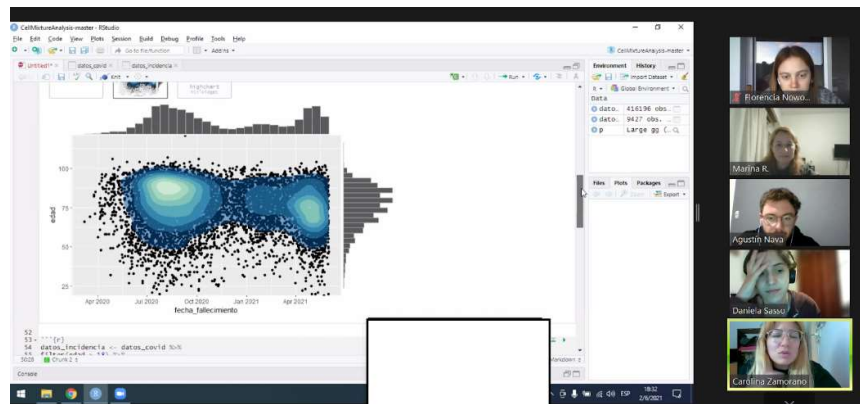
CellMixtureAnalysis-master - RStudio

File Edit Code View Plots Session Build Debug Profile Tools Help

Go to file/function Addins

CellMixtureAnalysis-master

Untitled1* datos_covid datos_incidencia

Knit

Run

Environment History

Import Dataset

Global Environment

Data

datos... 416196 obs...

datos... 9427 obs...

p Large gg (...

Files Plots Packages

Export

100

75

edad

50

25

Apr 2020 Jul 2020 Oct 2020 Jan 2021 Apr 2021

fecha_fallecimiento

52

53 ```{r}

54 datos_incidencia <- datos_covid %>%

55 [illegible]

Chunk 2

Console

Markdown

ESP 18:32 2/6/2021

Florencia Nowo...

Marina R.

Agustin Nava

Daniela Sassu

Carolina Zamorano